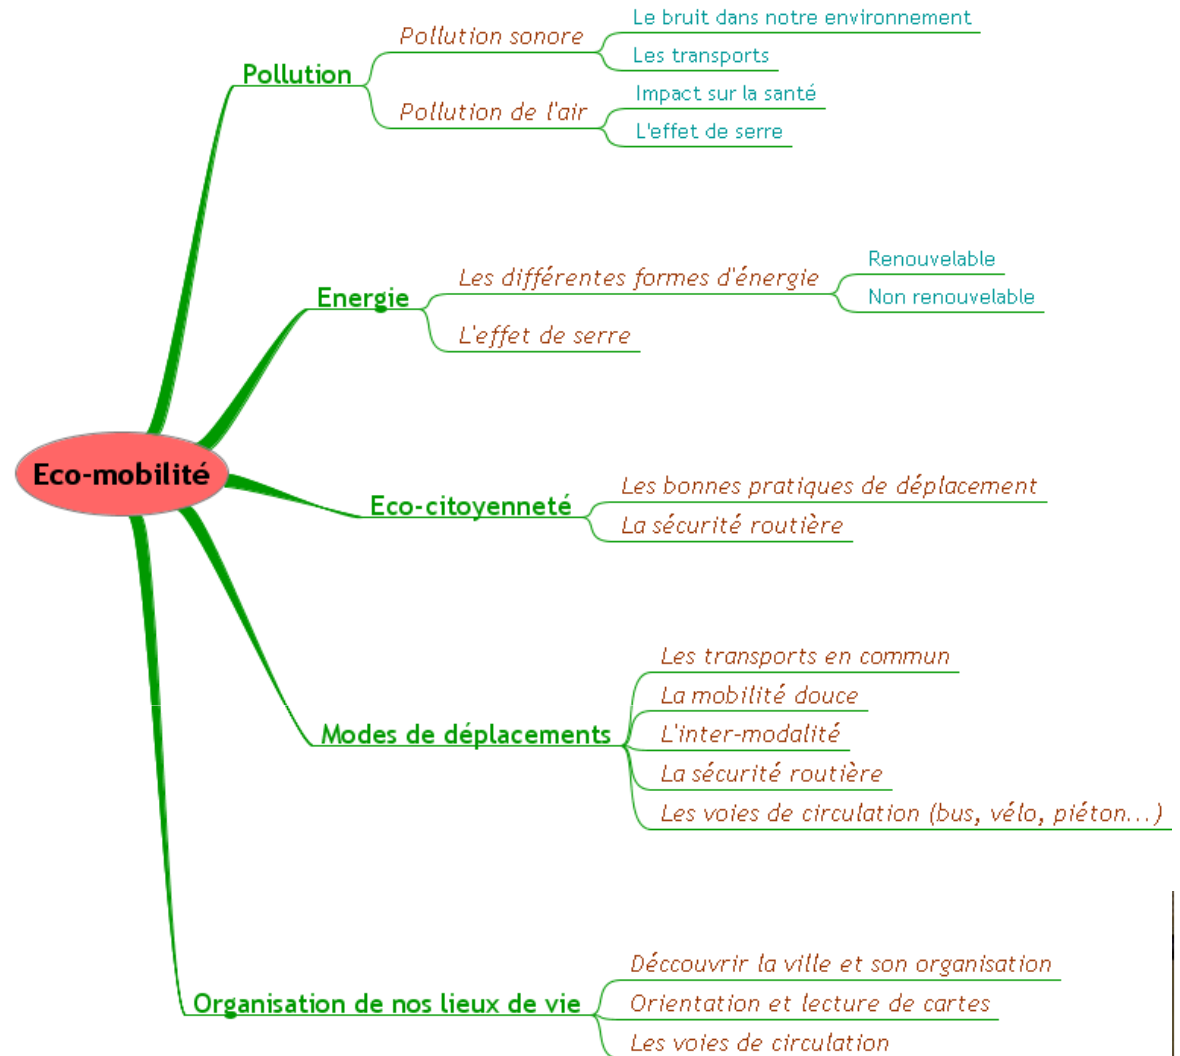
Eco-mobilité

Pollution
Pollution sonore
Le bruit dans notre environnement
Les transports
Pollution de l'air
Impact sur la santé
L'effet de serre

Energie
Les différentes formes d'énergie
Renouvelable
Non renouvelable
L'effet de serre

Eco-citoyenneté
Les bonnes pratiques de déplacement
La sécurité routière

Modes de déplacements
Les transports en commun
La mobilité douce
L'inter-modalité
La sécurité routière
Les voies de circulation (bus, vélo, piéton...)

Organisation de nos lieux de vie
Déccouvrir la ville et son organisation
Orientation et lecture de cartes
Les voies de circulation